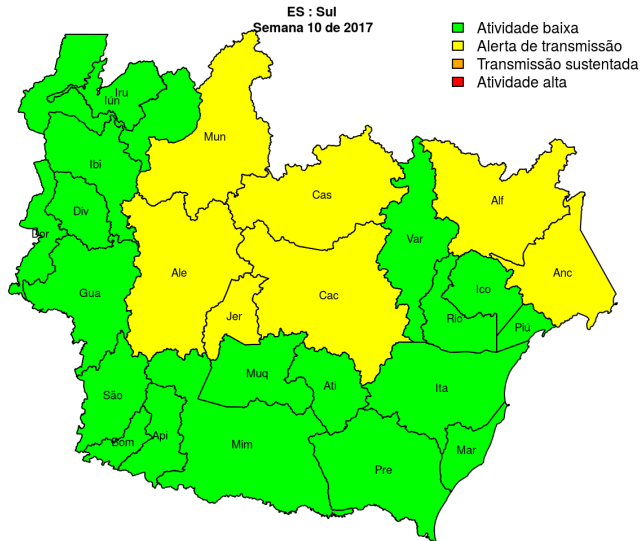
ES : Sul
Semana 10 de 2017

Atividade baixa
Alerta de transmissão
Transmissão sustentada
Atividade alta

Iru
Iun
Mun
Ibi
Cas
Alf
Div
Dor
Var
Ale
Anc
Cac
Ico
Gua
Jer
Rio
Piú
Muq
Ati
Ita
São
Api
Bom
Mim
Mar
Pre